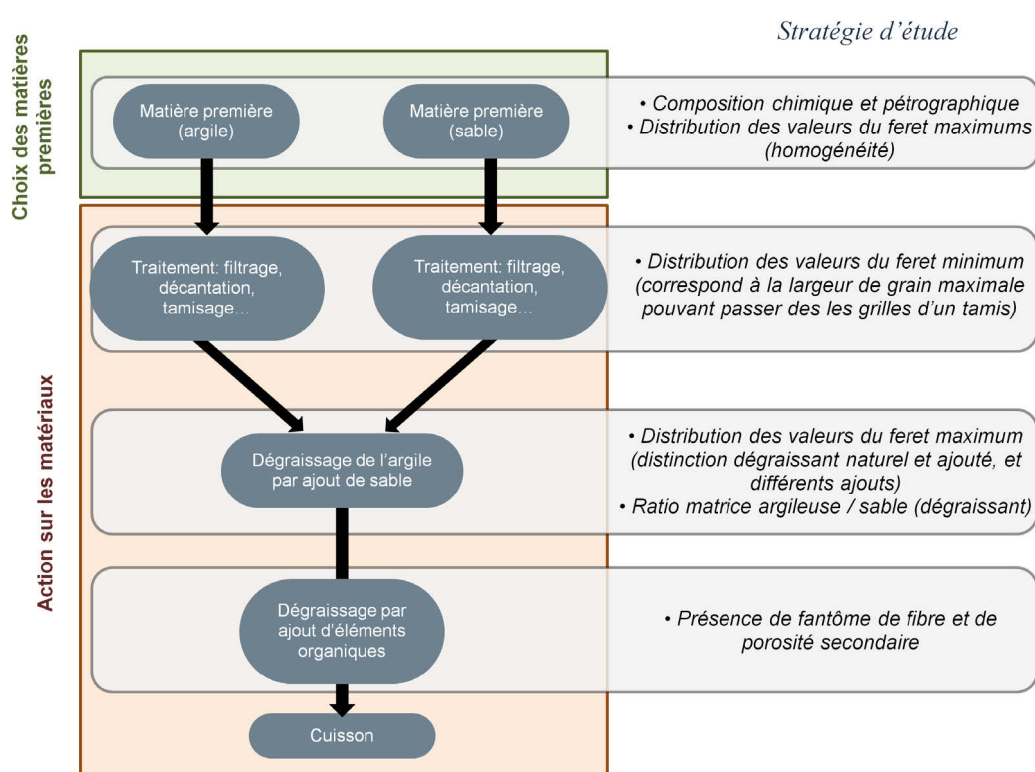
Stratégie d'étude

Choix des matières premières

Matière première (argile)

Matière première (sable)

• Composition chimique et pétrographique
• Distribution des valeurs du feret maximums (homogénéité)

Action sur les matériaux

Traitement: filtrage, décantation, tamisage…

Traitement: filtrage, décantation, tamisage…

• Distribution des valeurs du feret minimum (correspond à la largeur de grain maximale pouvant passer des les grilles d'un tamis)

Dégraissage de l'argile par ajout de sable

• Distribution des valeurs du feret maximum (distinction dégraissant naturel et ajouté, et différents ajouts)
• Ratio matrice argileuse / sable (dégraissant)

Dégraissage par ajout d'éléments organiques

• Présence de fantôme de fibre et de porosité secondaire

Cuisson